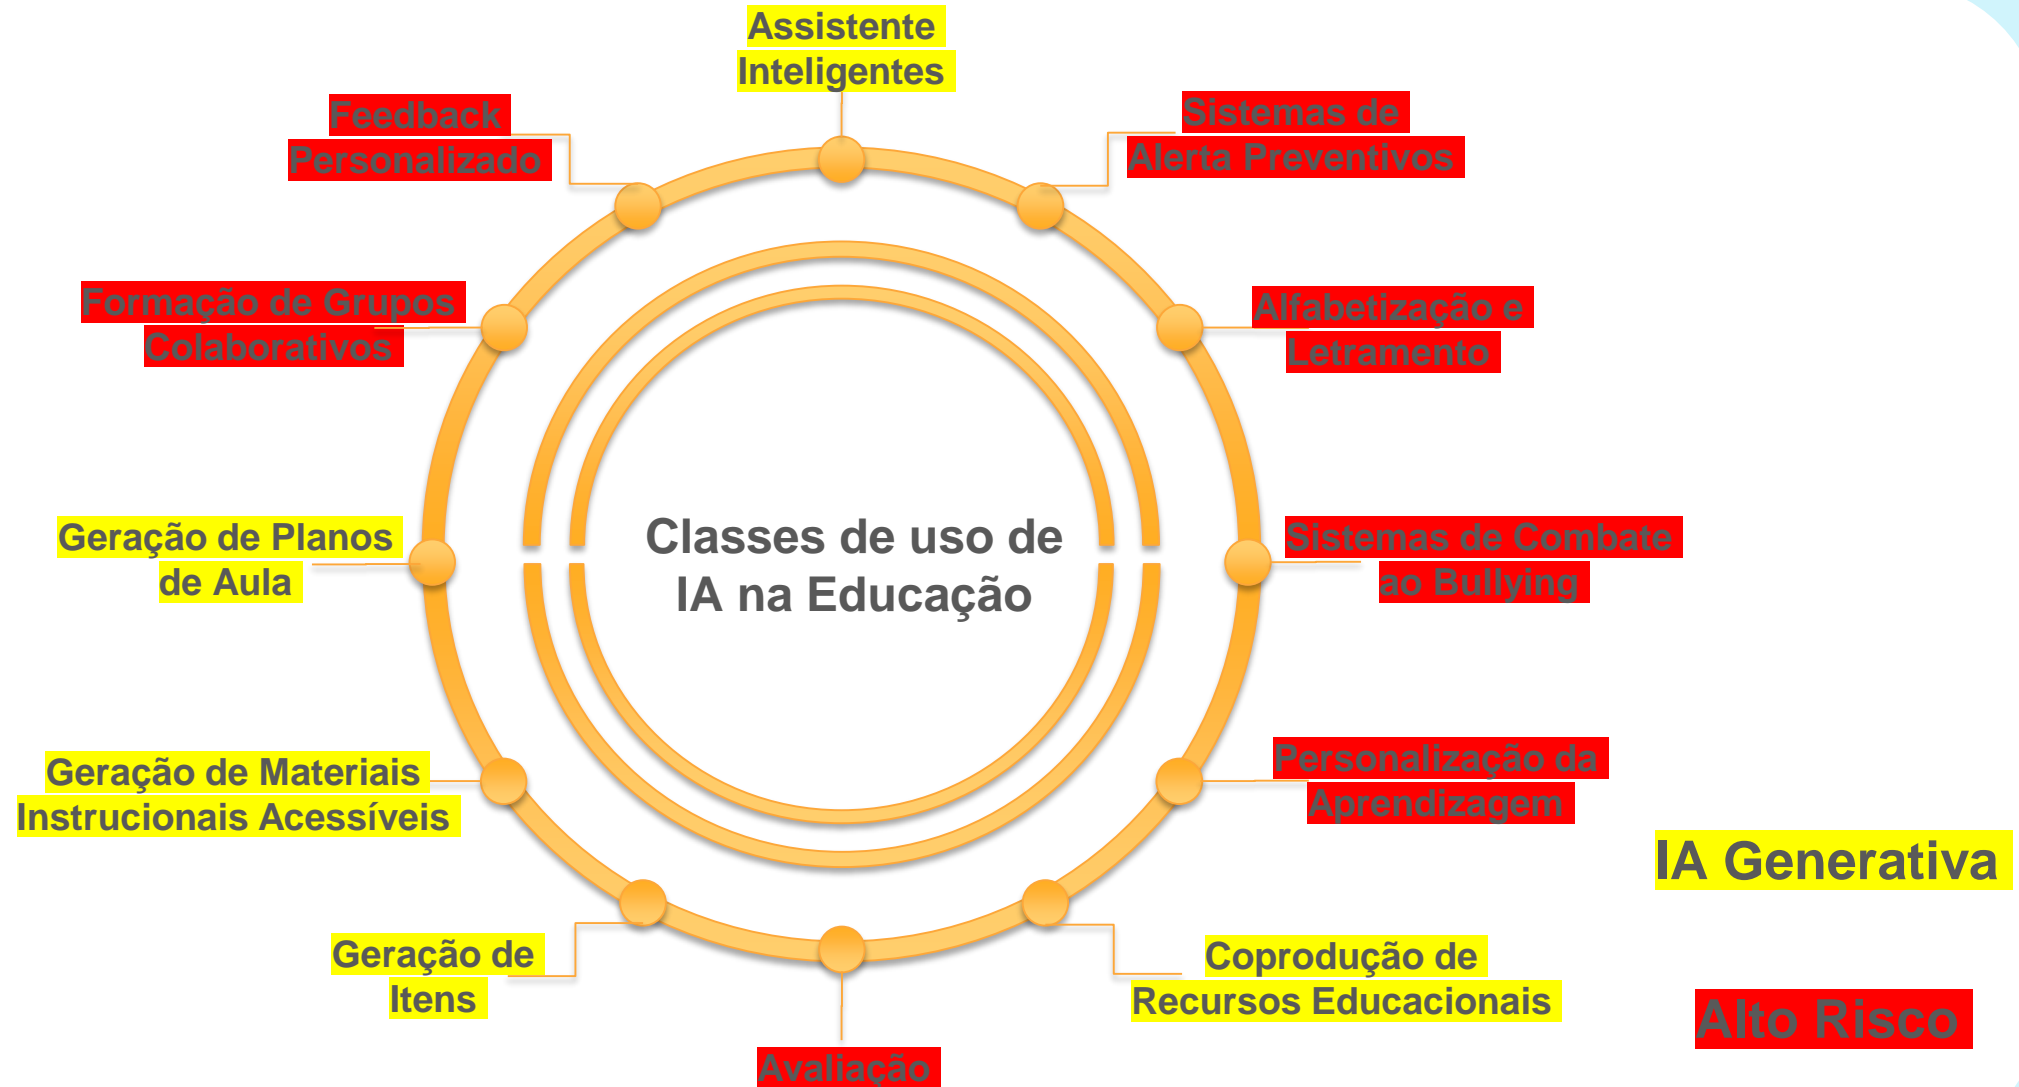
Assistente Inteligentes

Sistemas de Alerta Preventivos

Alfabetização e Letramento

Sistemas de Combate ao Bullying

Personalização da Aprendizagem

Coprodução de Recursos Educacionais

Avaliação

Geração de Itens

Geração de Materiais Instrucionais Acessíveis

Geração de Planos de Aula

Formação de Grupos Colaborativos

Feedback Personalizado

Classes de uso de IA na Educação

IA Generativa

Alto Risco